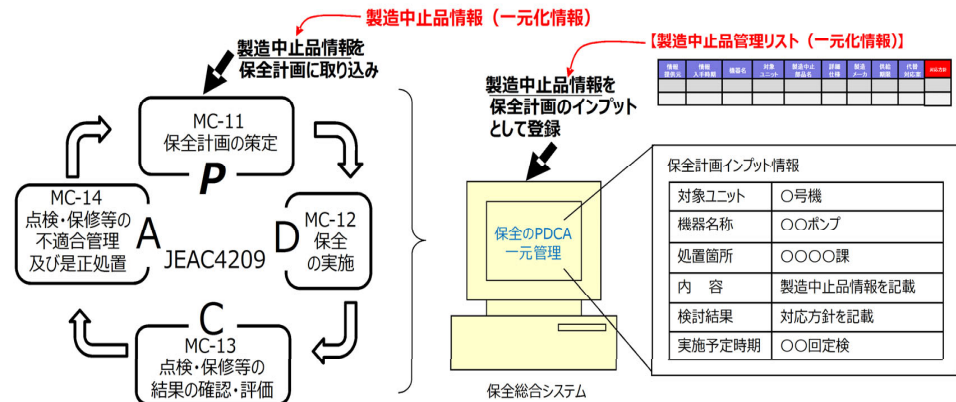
製造中止品情報（一元化情報）

製造中止品情報を保全計画に取り込み

MC-11
保全計画の策定
P

MC-12
保全の実施
D

MC-13
点検・保修等の結果の確認・評価
C

MC-14
点検・保修等の不適合管理及び是正処置
A

JEAC4209

【製造中止品管理リスト（一元化情報）】

| 情報提供元 | 情報入手時期 | 機器名 | 対象ユニット | 製造中止部品名 | 詳細仕様 | 製造メーカ | 供給期限 | 代替対応案 | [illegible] |
|---|---|---|---|---|---|---|---|---|---|
| | | | | | | | | | |
| | | | | | | | | | |

製造中止品情報を保全計画のインプットとして登録

保全のPDCA
一元管理

保全総合システム

保全計画インプット情報

| 対象ユニット | ○号機 |
|---|---|
| 機器名称 | ○○ポンプ |
| 処置箇所 | ○○○○課 |
| 内　容 | 製造中止品情報を記載 |
| 検討結果 | 対応方針を記載 |
| 実施予定時期 | ○○回定検 |